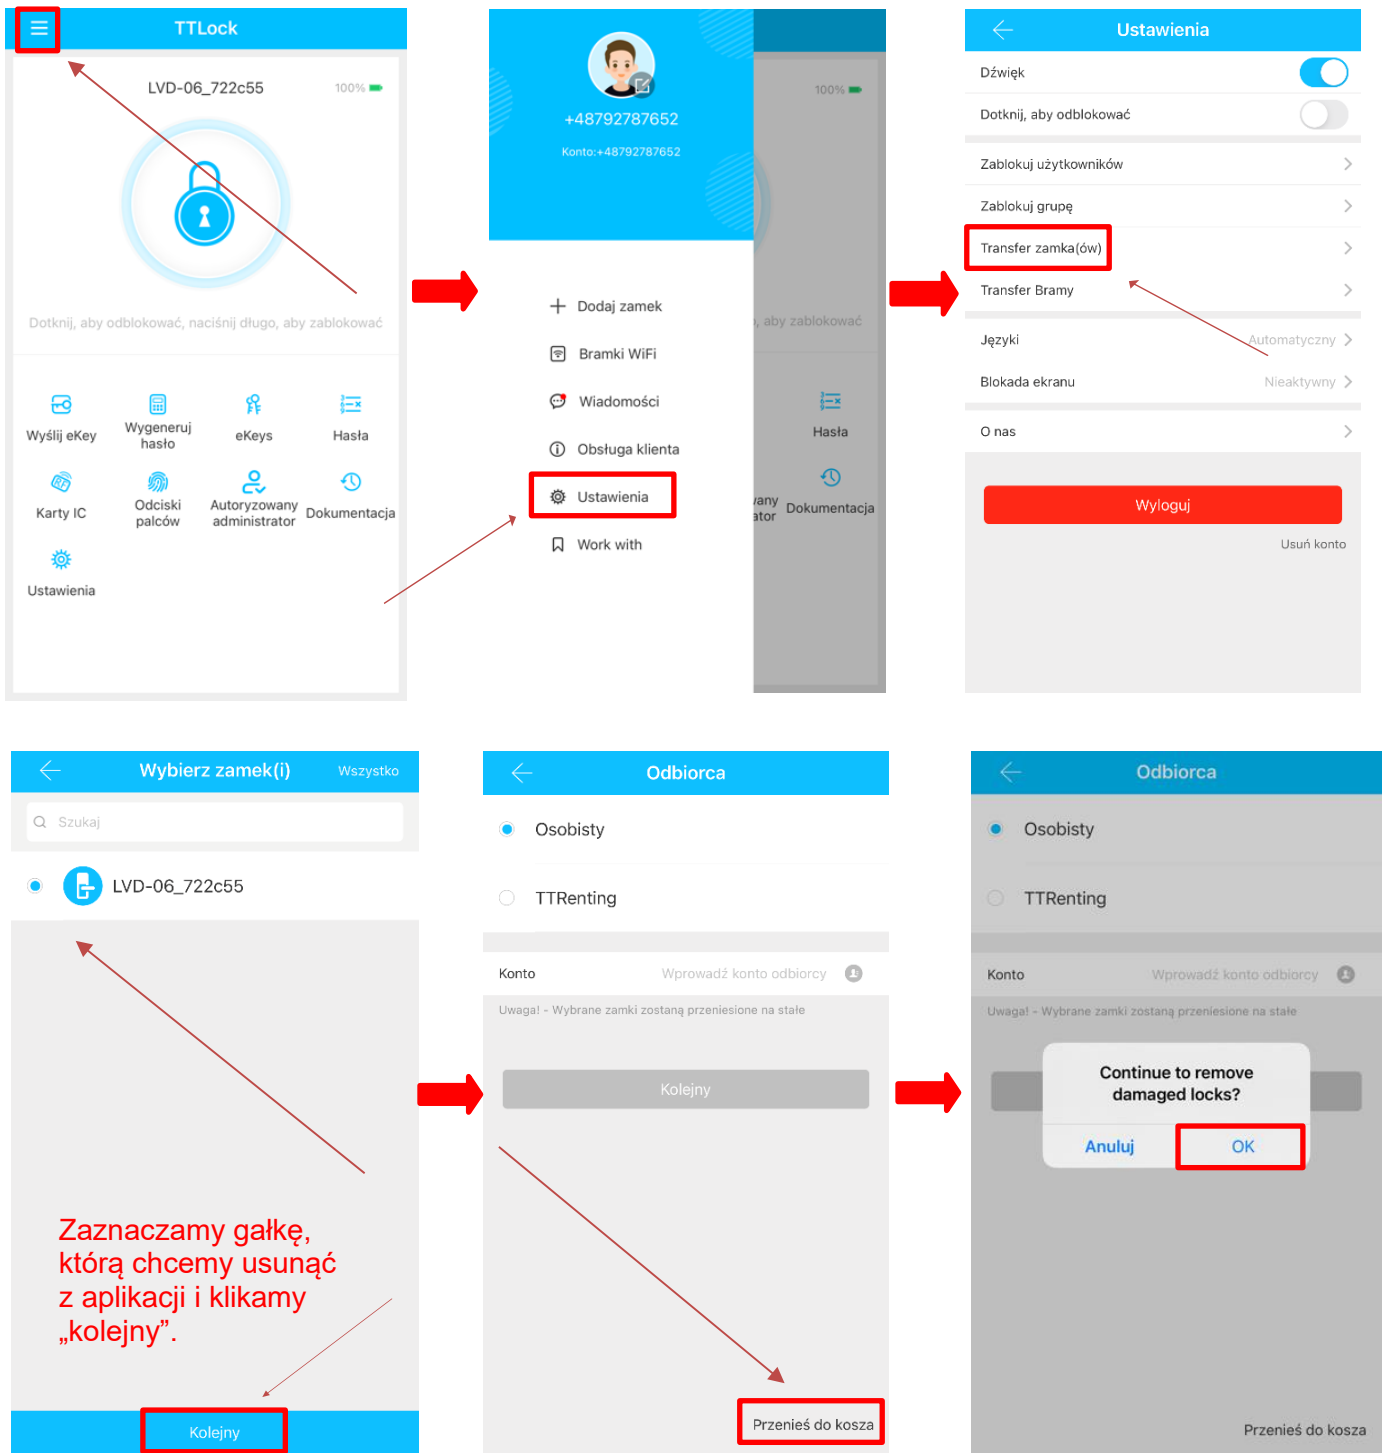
TTLock

LVD-06_722c55

100%

Dotknij, aby odblokować, naciśnij długo, aby zablokować

Wyślij eKey

Wygeneruj hasło

eKeys

Hasła

Karty IC

Odciski palców

Autoryzowany administrator

Dokumentacja

Ustawienia

+48792787652

Konto:+48792787652

100%

Dodaj zamek

Bramki WiFi

Wiadomości

Obsługa klienta

Ustawienia

Work with

, aby zablokować

Hasła

vany ator

Dokumentacja

Ustawienia

Dźwięk

Dotknij, aby odblokować

Zablokuj użytkowników

Zablokuj grupę

Transfer zamka(ów)

Transfer Bramy

Języki

Automatyczny

Blokada ekranu

Nieaktywny

O nas

Wyloguj

Usuń konto

Wybierz zamek(i)

Wszystko

Szukaj

LVD-06_722c55

Zaznaczamy gałkę, którą chcemy usunąć z aplikacji i klikamy „kolejny”.

Kolejny

Odbiorca

Osobisty

TTRenting

Konto

Wprowadź konto odbiorcy

Uwaga! - Wybrane zamki zostaną przeniesione na stałe

Kolejny

Przenieś do kosza

Odbiorca

Osobisty

TTRenting

Konto

Wprowadź konto odbiorcy

Uwaga! - Wybrane zamki zostaną przeniesione na stałe

Continue to remove damaged locks?

Anuluj

OK

Przenieś do kosza